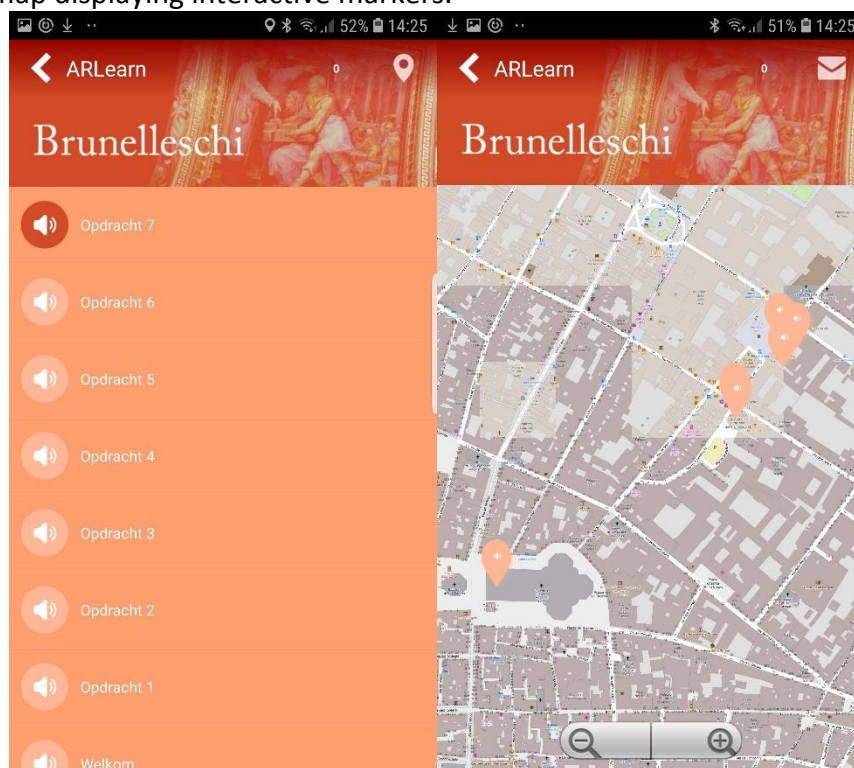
map displaying interactive markers.

52% 14:25

ARLearn

0

Brunelleschi

Opdracht 7

Opdracht 6

Opdracht 5

Opdracht 4

Opdracht 3

Opdracht 2

Opdracht 1

Welkom

51% 14:25

ARLearn

0

Brunelleschi